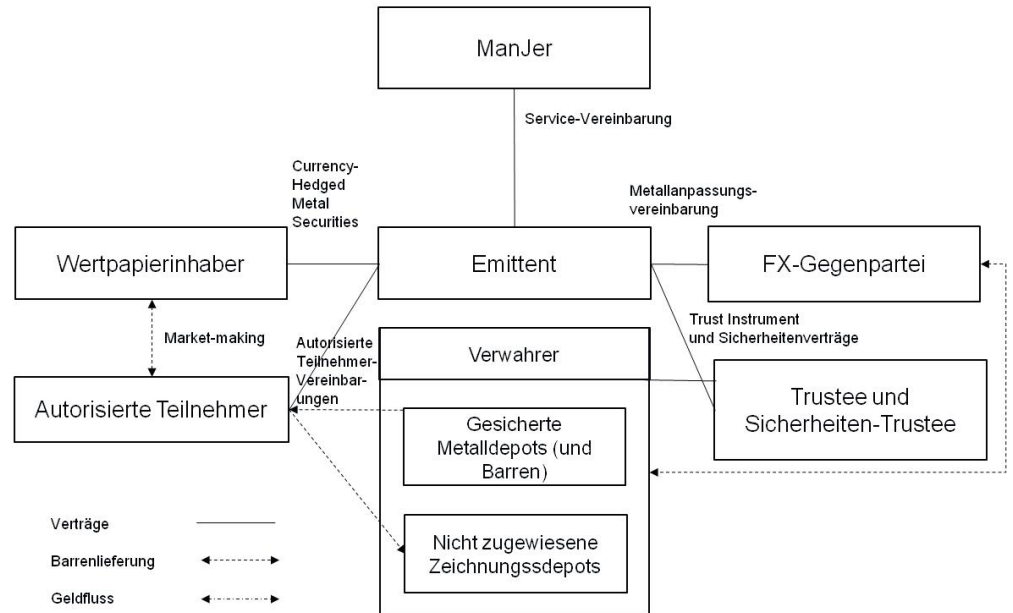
ManJer

Service-Vereinbarung

Currency-Hedged Metal Securities

Metallanpassungsvereinbarung

Wertpapierinhaber

Emittent

FX-Gegenpartei

Market-making

Autorisierte Teilnehmer-Vereinbarungen

Trust Instrument und Sicherheitenverträge

Verwahrer

Autorisierte Teilnehmer

Gesicherte Metalldepots (und Barren)

Trustee und Sicherheiten-Trustee

Nicht zugewiesene Zeichnungssdepots

Verträge

Barrenlieferung

Geldfluss